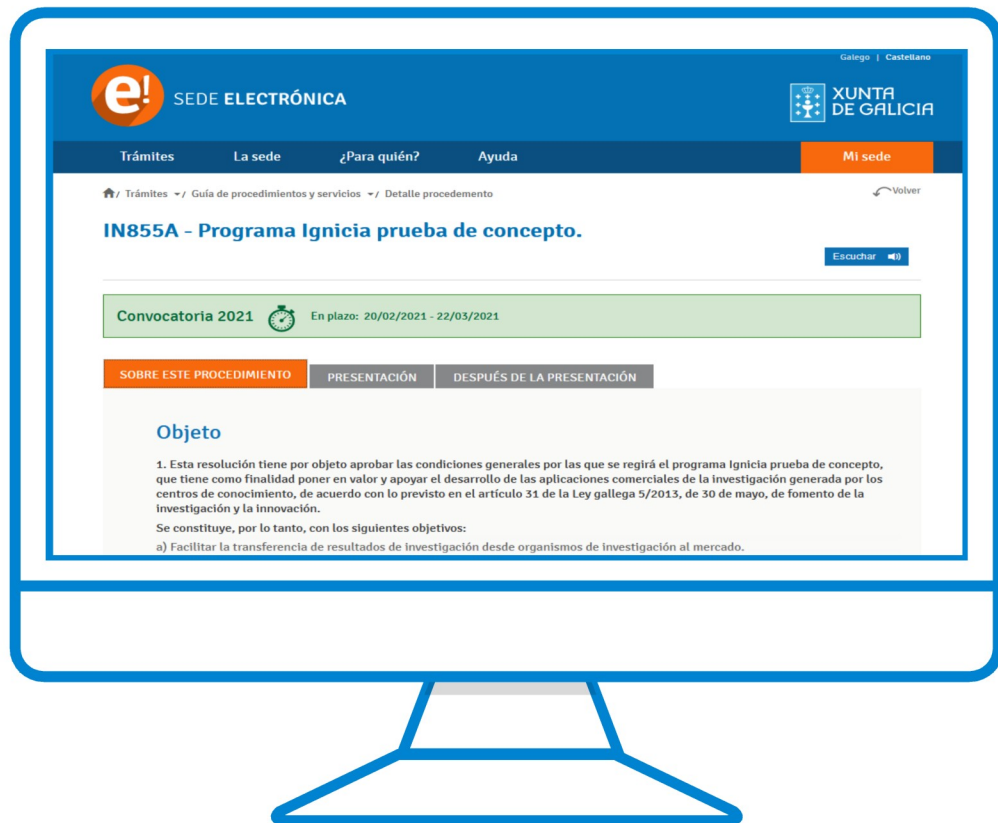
Galego | Castellano

e! SEDE ELECTRÓNICA

XUNTA DE GALICIA

Trámites La sede ¿Para quién? Ayuda Mi sede

/ Trámites / Guía de procedimientos y servicios / Detalle procedemento

Volver

IN855A - Programa Ignicia prueba de concepto.

Escuchar

Convocatoria 2021 En plazo: 20/02/2021 - 22/03/2021

SOBRE ESTE PROCEDIMIENTO PRESENTACIÓN DESPUÉS DE LA PRESENTACIÓN

Objeto

1. Esta resolución tiene por objeto aprobar las condiciones generales por las que se regirá el programa Ignicia prueba de concepto, que tiene como finalidad poner en valor y apoyar el desarrollo de las aplicaciones comerciales de la investigación generada por los centros de conocimiento, de acuerdo con lo previsto en el artículo 31 de la Ley gallega 5/2013, de 30 de mayo, de fomento de la investigación y la innovación.

Se constituye, por lo tanto, con los siguientes objetivos:

a) Facilitar la transferencia de resultados de investigación desde organismos de investigación al mercado.